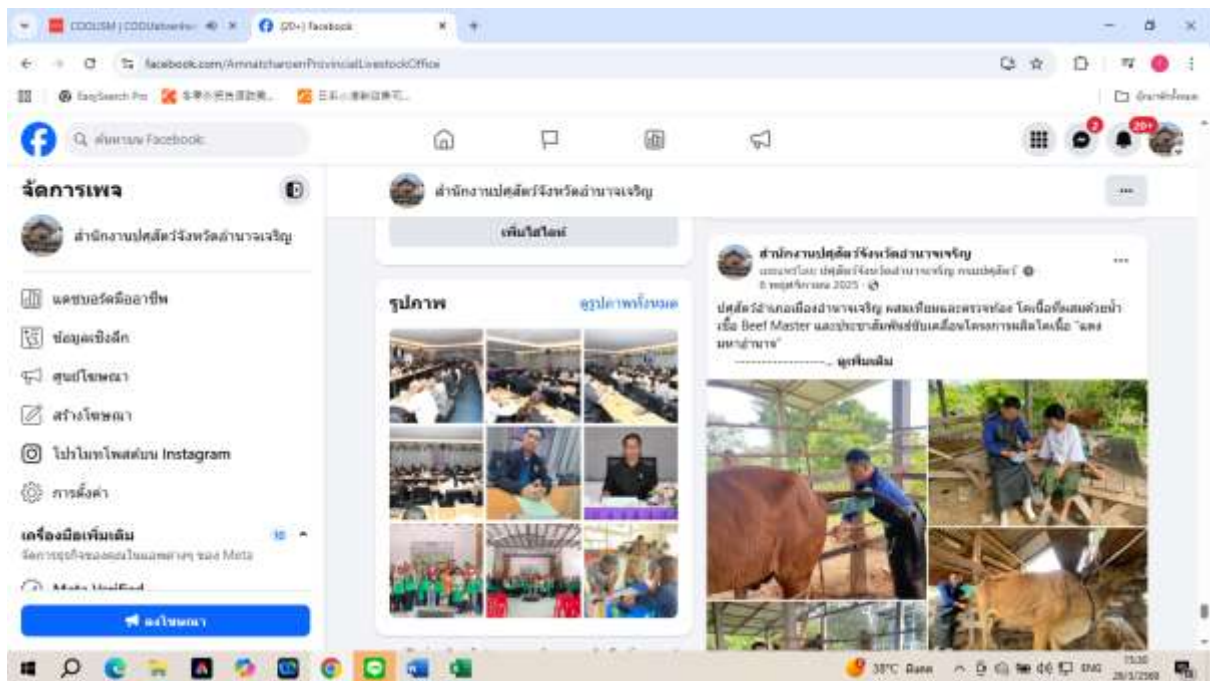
CODUSM | CODUdatawhe
(20+) Facebook
facebook.com/AmnatcharoenProvincialLivestockOffice
EasySearch Pro
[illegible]
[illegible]
บุ๊กมาร์กทั้งหมด

ค้นหาบน Facebook
2
20+

จัดการเพจ
สำนักงานปศุสัตว์จังหวัดอำนาจเจริญ
แดชบอร์ดมืออาชีพ
ข้อมูลเชิงลึก
ศูนย์โฆษณา
สร้างโฆษณา
โปรโมทโพสต์บน Instagram
การตั้งค่า
เครื่องมือเพิ่มเติม
10
จัดการธุรกิจของคุณในแอพต่างๆ ของ Meta
Meta Verified
ลงโฆษณา

สำนักงานปศุสัตว์จังหวัดอำนาจเจริญ
...
เพิ่มไฮไลท์
รูปภาพ
ดูรูปภาพทั้งหมด

สำนักงานปศุสัตว์จังหวัดอำนาจเจริญ
เผยแพร่โดย ปศุสัตว์จังหวัดอำนาจเจริญ กรมปศุสัตว์
8 พฤศจิกายน 2025
...
ปศุสัตว์อำเภอเมืองอำนาจเจริญ ลงพื้นที่เยี่ยมและตรวจร่อง โคเนื้อที่ผสมด้วยน้ำเชื้อ Beef Master และประชาสัมพันธ์ขับเคลื่อนโครงการผลิตโคเนื้อ "แดงมหาอำนาจ"
------------------... ดูเพิ่มเติม

38°C มีแดด
ENG
15:30
28/1/2568